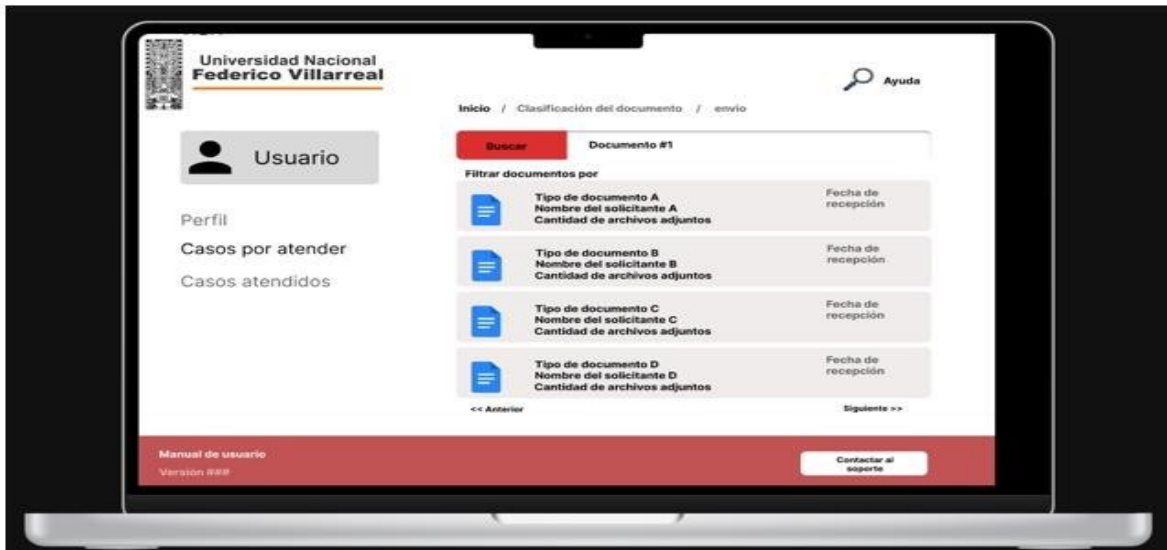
Universidad Nacional
Federico Villarreal

Ayuda

Inicio / Clasificación del documento / envio

Usuario

Perfil

Casos por atender

Casos atendidos

Buscar

Documento #1

Filtrar documentos por

Tipo de documento A
Nombre del solicitante A
Cantidad de archivos adjuntos

Fecha de recepción

Tipo de documento B
Nombre del solicitante B
Cantidad de archivos adjuntos

Fecha de recepción

Tipo de documento C
Nombre del solicitante C
Cantidad de archivos adjuntos

Fecha de recepción

Tipo de documento D
Nombre del solicitante D
Cantidad de archivos adjuntos

Fecha de recepción

<< Anterior

Siguiente >>

Manual de usuario
Versión ###

Contactar al soporte